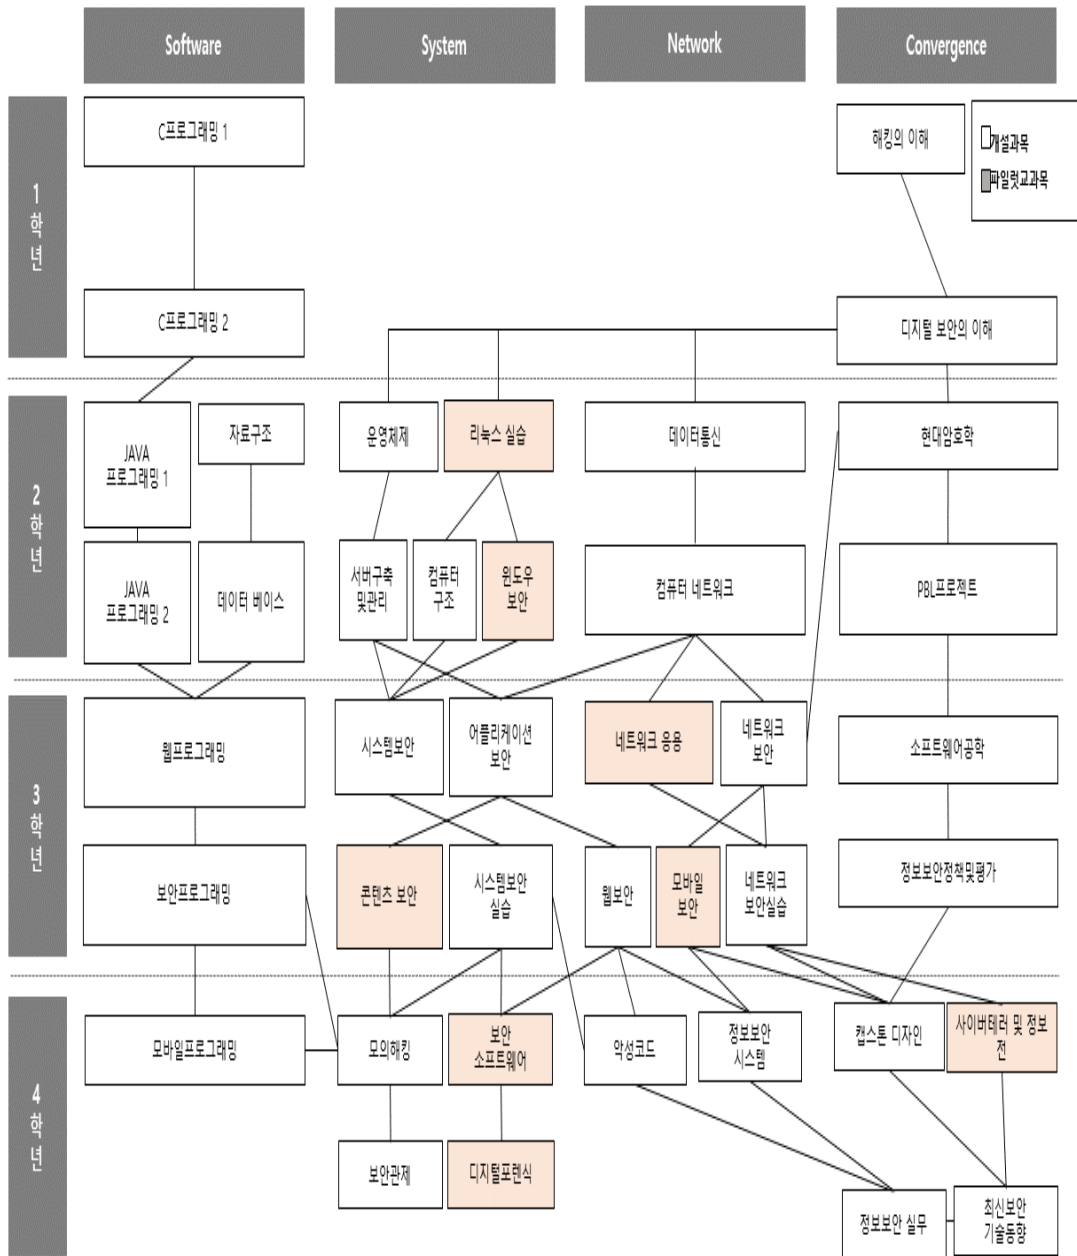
Software

System

Network

Convergence

1 학년

C프로그래밍 1

해킹의 이해

개설과목

파일럿교과목

C프로그래밍 2

디지털 보안의 이해

2 학년

JAVA 프로그래밍 1

자료구조

운영체제

리눅스 실습

데이터통신

현대암호학

JAVA 프로그래밍 2

데이터 베이스

서버구축 및관리

컴퓨터 구조

윈도우 보안

컴퓨터 네트워크

PBL프로젝트

3 학년

웹프로그래밍

시스템보안

어플리케이션 보안

네트워크 응용

네트워크 보안

소프트웨어공학

보안프로그래밍

콘텐츠 보안

시스템보안 실습

웹보안

모바일 보안

네트워크 보안실습

정보보안정책및평가

4 학년

모바일프로그래밍

모의해킹

보안 소프트웨어

악성코드

정보보안 시스템

캡스톤 디자인

사이버테러 및 정보전

보안관제

디지털포렌식

정보보안 실무

최신보안 기술동향